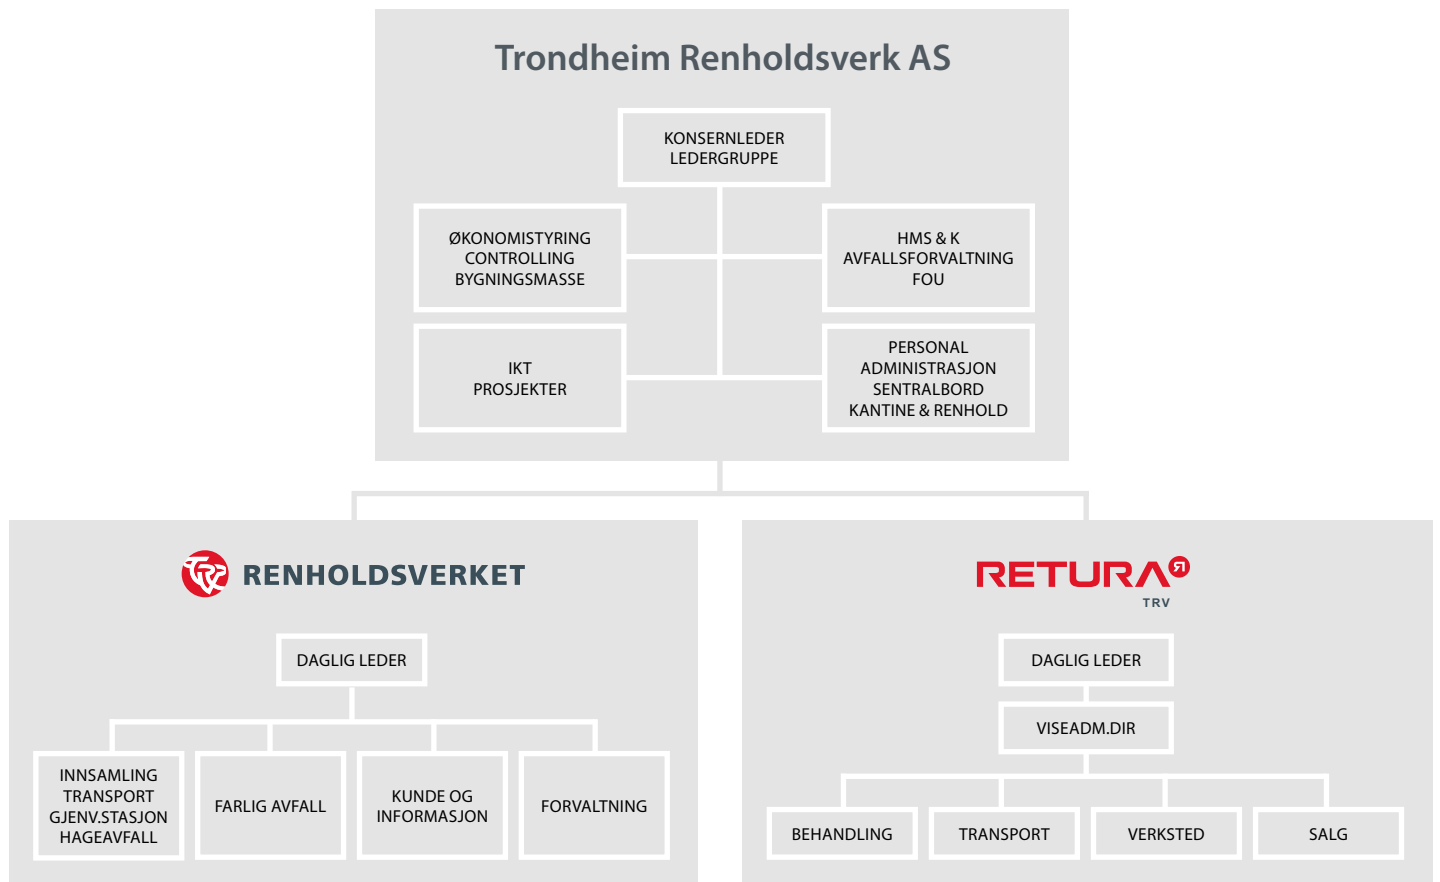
Trondheim Renholdsverk AS

KONSERNLEDER
LEDERGRUPPE

ØKONOMISTYRING
CONTROLLING
BYGNINGSMASSE

HMS & K
AVFALLSFORVALTNING
FOU

IKT
PROSJEKTER

PERSONAL
ADMINISTRASJON
SENTRALBORD
KANTINE & RENHOLD

RENHOLDSVERKET

DAGLIG LEDER

INNSAMLING
TRANSPORT
GJENV.STASJON
HAGEAVFALL

FARLIG AVFALL

KUNDE OG
INFORMASJON

FORVALTNING

RETURA
TRV

DAGLIG LEDER

VISEADM.DIR

BEHANDLING

TRANSPORT

VERKSTED

SALG